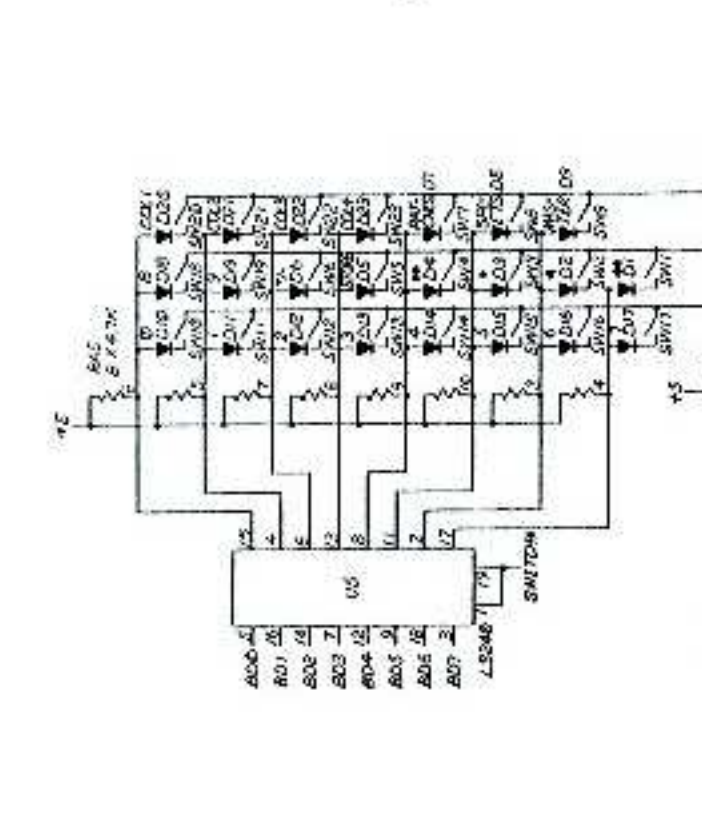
+5
RN5
8 X 4.7K
U5
BD0
BD1
BD2
BD3
BD4
BD5
BD6
BD7
LS240
SWITCH
19
1
+5
D18
D17
D16
D15
D14
D13
D12
D11
D10
D9
D8
D7
D6
D5
D4
D3
D2
D1
SW1
SW2
SW3
SW4
SW5
SW6
SW7
SW8
SW9
SW10
SW11
SW12
SW13
SW14
SW15
SW16
SW17
SW18
SW19
SW20
SW21
SW22
SW23
SW24
D19
D20
D21
D22
D23
D24
COOL
8
0
9
CLEAR